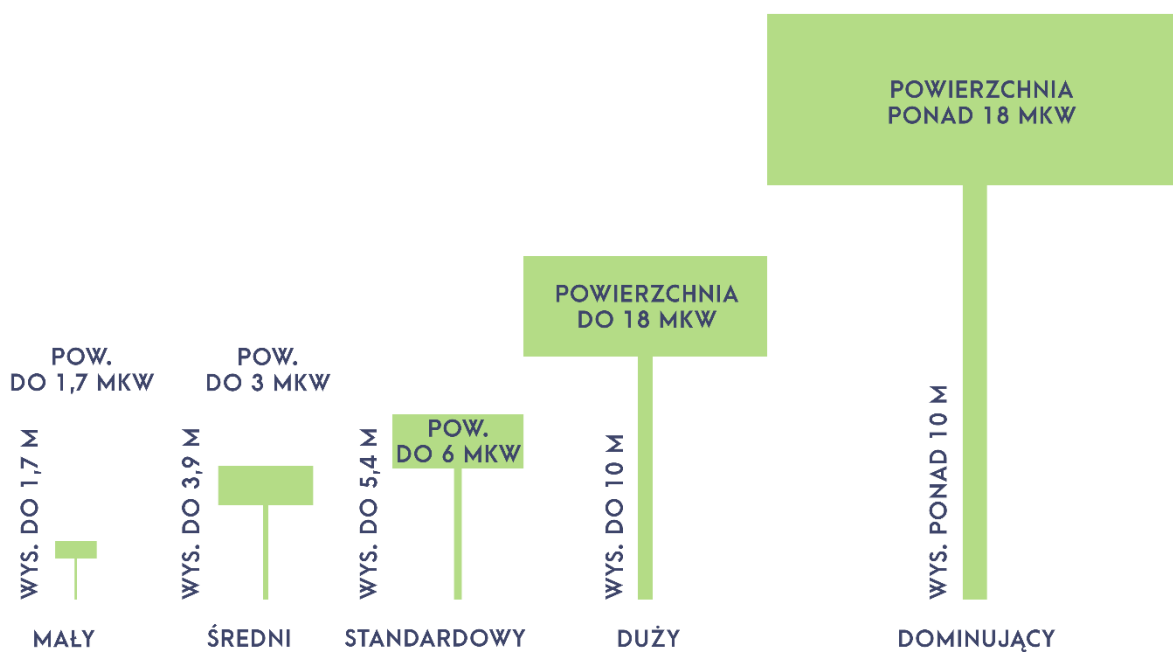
POWIERZCHNIA PONAD 18 MKW

POWIERZCHNIA DO 18 MKW

POW. DO 1,7 MKW

POW. DO 3 MKW

POW. DO 6 MKW

WYS. DO 1,7 M

WYS. DO 3,9 M

WYS. DO 5,4 M

WYS. DO 10 M

WYS. PONAD 10 M

MAŁY

ŚREDNI

STANDARDOWY

DUŻY

DOMINUJĄCY